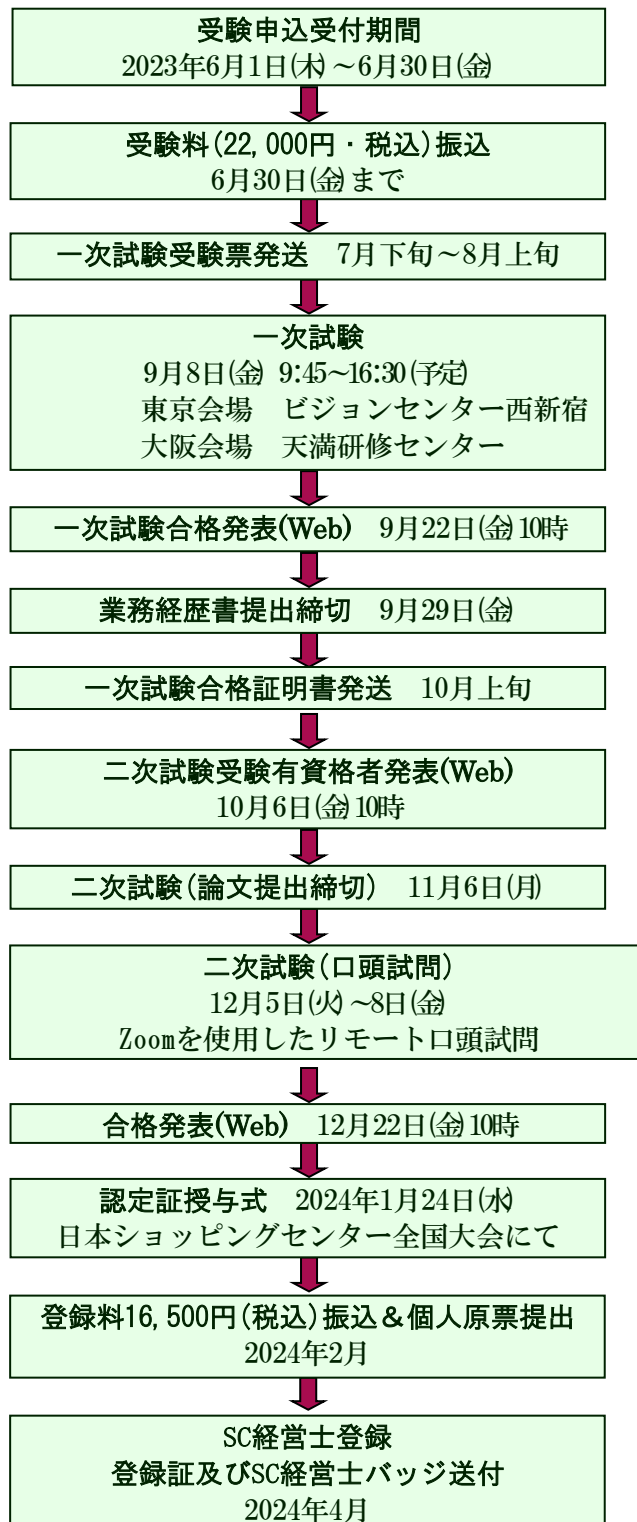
受験申込受付期間
2023年6月1日(木)～6月30日(金)

受験料(22,000円・税込)振込
6月30日(金)まで

一次試験受験票発送　7月下旬～8月上旬

一次試験
9月8日(金) 9:45～16:30(予定)
東京会場　ビジョンセンター西新宿
大阪会場　天満研修センター

一次試験合格発表(Web)　9月22日(金)10時

業務経歴書提出締切　9月29日(金)

一次試験合格証明書発送　10月上旬

二次試験受験有資格者発表(Web)
10月6日(金)10時

二次試験(論文提出締切)　11月6日(月)

二次試験(口頭試問)
12月5日(火)～8日(金)
Zoomを使用したリモート口頭試問

合格発表(Web)　12月22日(金)10時

認定証授与式　2024年1月24日(水)
日本ショッピングセンター全国大会にて

登録料16,500円(税込)振込＆個人原票提出
2024年2月

SC経営士登録
登録証及びSC経営士バッジ送付
2024年4月